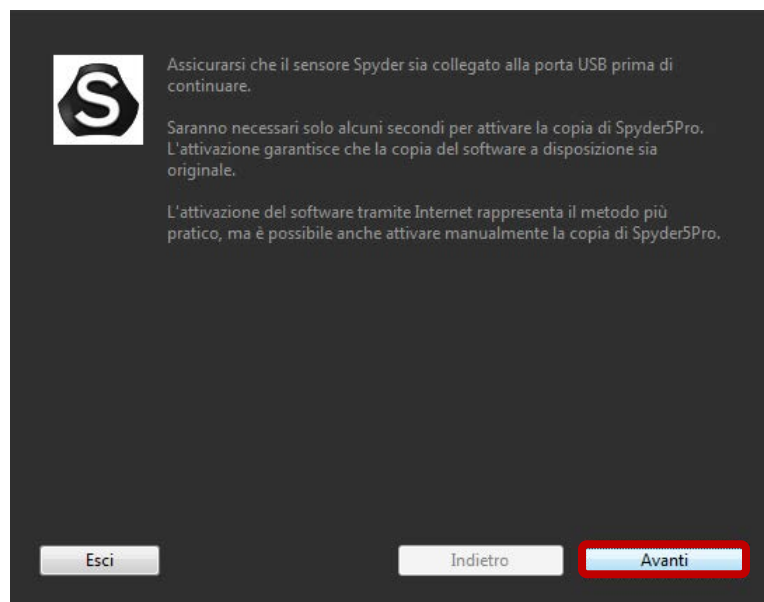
S

Assicurarsi che il sensore Spyder sia collegato alla porta USB prima di continuare.

Saranno necessari solo alcuni secondi per attivare la copia di Spyder5Pro. L'attivazione garantisce che la copia del software a disposizione sia originale.

L'attivazione del software tramite Internet rappresenta il metodo più pratico, ma è possibile anche attivare manualmente la copia di Spyder5Pro.

Esci

Indietro

Avanti